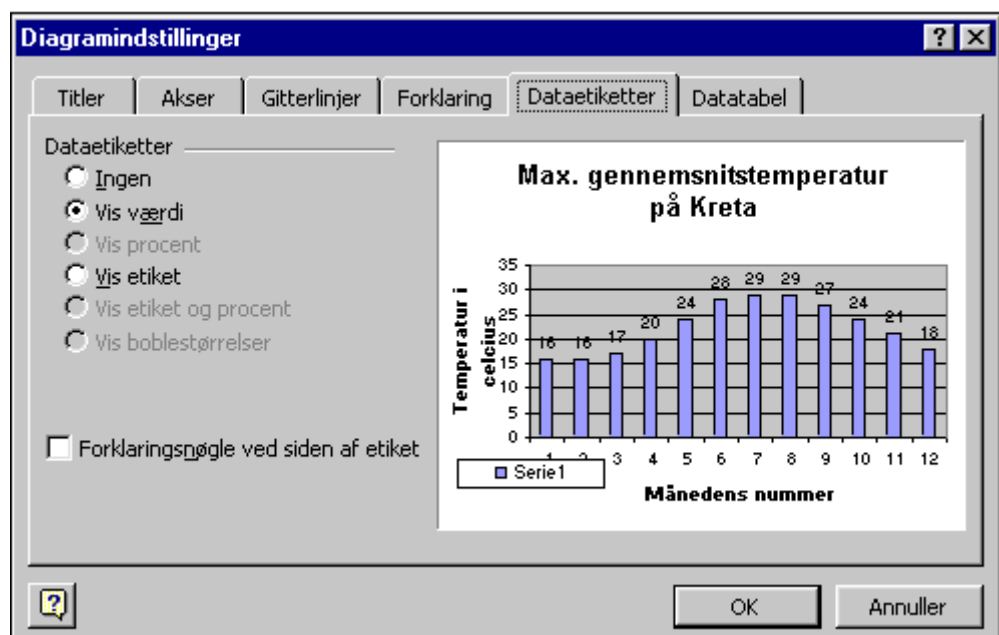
Diagramindstillinger

?

Titler | Akser | Gitterlinjer | Forklaring | Dataetiketter | Datatabel

Dataetiketter
Ingen
Vis værdi
Vis procent
Vis etiket
Vis etiket og procent
Vis boblestørrelser

Forklaringsnøgle ved siden af etiket

Max. gennemsnitstemperatur på Kreta

Temperatur i celcius

35
30
25
20
15
10
5
0

16 16 17 20 24 28 29 29 27 24 21 18

1 2 3 4 5 6 7 8 9 10 11 12

Serie1

Månedens nummer

OK
Annuller